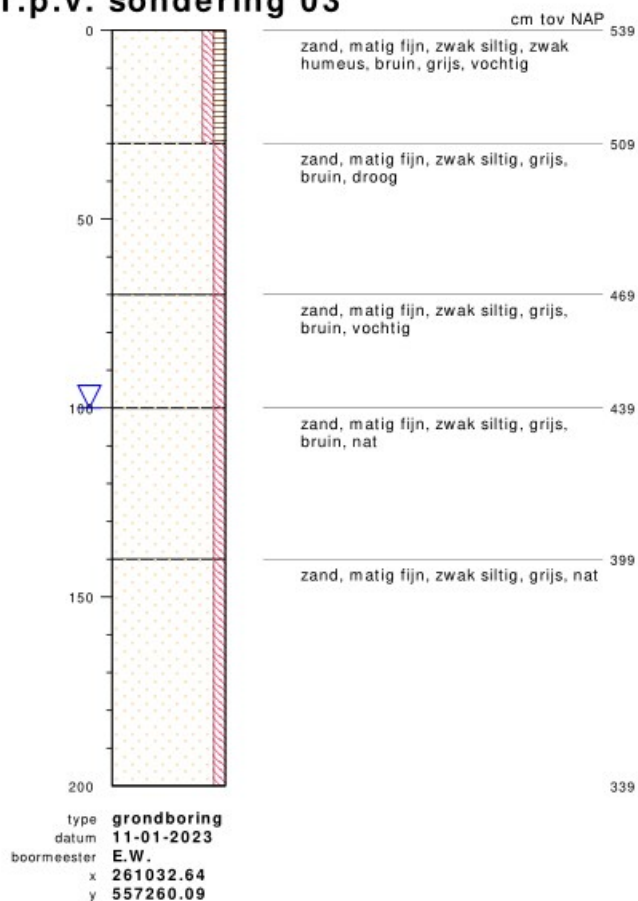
t.p.v. sondering 03

cm tov NAP

0
50
100
150
200

539
zand, matig fijn, zwak siltig, zwak humeus, bruin, grijs, vochtig

509
zand, matig fijn, zwak siltig, grijs, bruin, droog

469
zand, matig fijn, zwak siltig, grijs, bruin, vochtig

439
zand, matig fijn, zwak siltig, grijs, bruin, nat

399
zand, matig fijn, zwak siltig, grijs, nat

339

type grondboring
datum 11-01-2023
boormeester E.W.
x 261032.64
y 557260.09